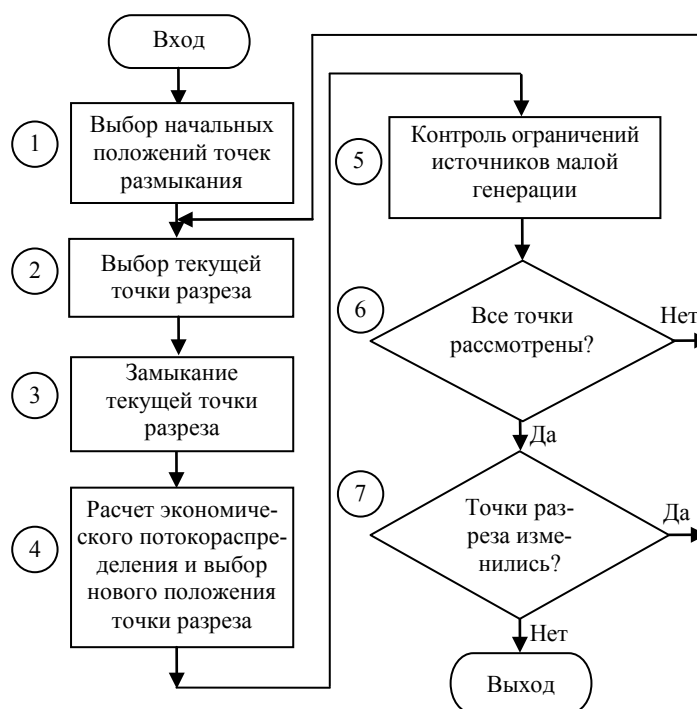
Вход

1
Выбор начальных положений точек размыкания

2
Выбор текущей точки разреза

3
Замыкание текущей точки разреза

4
Расчет экономического потокораспределения и выбор нового положения точки разреза

5
Контроль ограничений источников малой генерации

6
Все точки рассмотрены?
Нет
Да

7
Точки разреза изменились?
Да
Нет

Выход